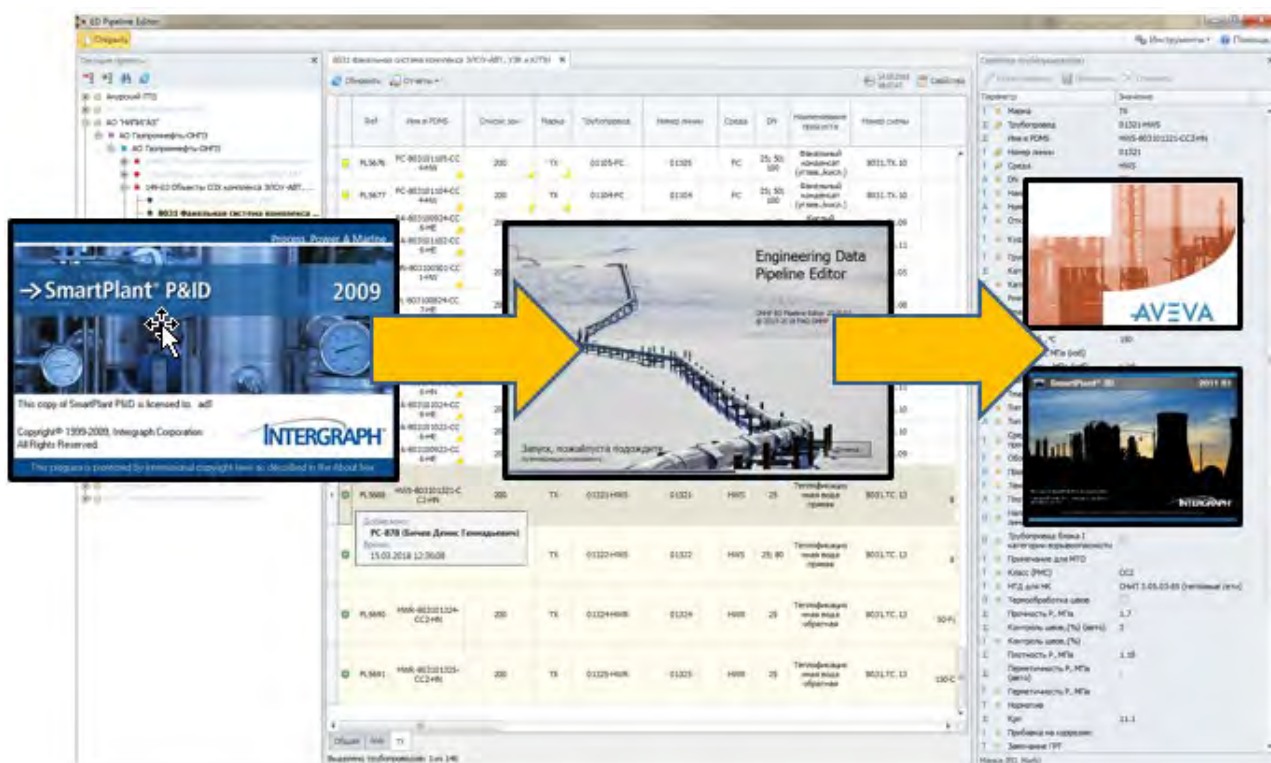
ED Pipeline Editor

Открыть

Инструменты Помощь

Process, Power & Marine

→ SmartPlant® P&ID 2009

This copy of SmartPlant P&ID is licensed to: adl

Copyright© 1999-2009, Intergraph Corporation
All Rights Reserved.

INTERGRAPH

This program is protected by international copyright laws as described in the About box

Engineering Data
Pipeline Editor

Запуск, пожалуйста подождите

AVEVA

SmartPlant® 3D 2011 R1

INTERGRAPH

| | Ref | Имя в PDMS | Список зон | Марка | Трубопровод | Номер линии | Среда | DN | Наименование продукта | Номер схемы |
|---|---|---|---|---|---|---|---|---|---|---|
| | PL5676 | PC-8031011105-CC4-HI | 200 | TX | 01105-PC | 01105 | PC | 25; 50; 100 | Факельный конденсат | 8031.TX.10 |
| | PL5677 | PC-8031011104-CC4-HI | 200 | TX | 01104-PC | 01104 | PC | 25; 50; 100 | Факельный конденсат | 8031.TX.10 |
| | PL5688 | HWS-8031011321-CC2-HN | 200 | TX | 01321-HWS | 01321 | HWS | 25 | Теплофикационная вода прямая | 8031.TC.12 |
| | | | 200 | TX | 01322-HWS | 01322 | HWS | 25; 80 | Теплофикационная вода прямая | 8031.TC.12 |
| | PL5690 | HWR-8031011324-CC2-HN | 200 | TX | 01324-HWR | 01324 | HWR | 25 | Теплофикационная вода обратная | 8031.TC.12 |
| | PL5691 | HWR-8031011325-CC2-HN | 200 | TX | 01325-HWR | 01325 | HWR | 25 | Теплофикационная вода обратная | 8031.TC.12 |

Добавлено: PC-878 (Бичев Денис Геннадьевич)
Время: 15.03.2018 12:36:08

Общие AW TX

Свойства трубопровода

| Параметр | Значение |
|---|---|
| Марка | TX |
| Трубопровод | 01321-HWS |
| Имя в PDMS | HWS-8031011321-CC2-HN |
| Номер линии | 01321 |
| Среда | HWS |
| Класс (PMC) | CC2 |
| Прочность P, МПа | 1,7 |
| Контроль швов (%) (авто) | 3 |
| Плотность P, МПа | 1,18 |
| Крит | 11,1 |